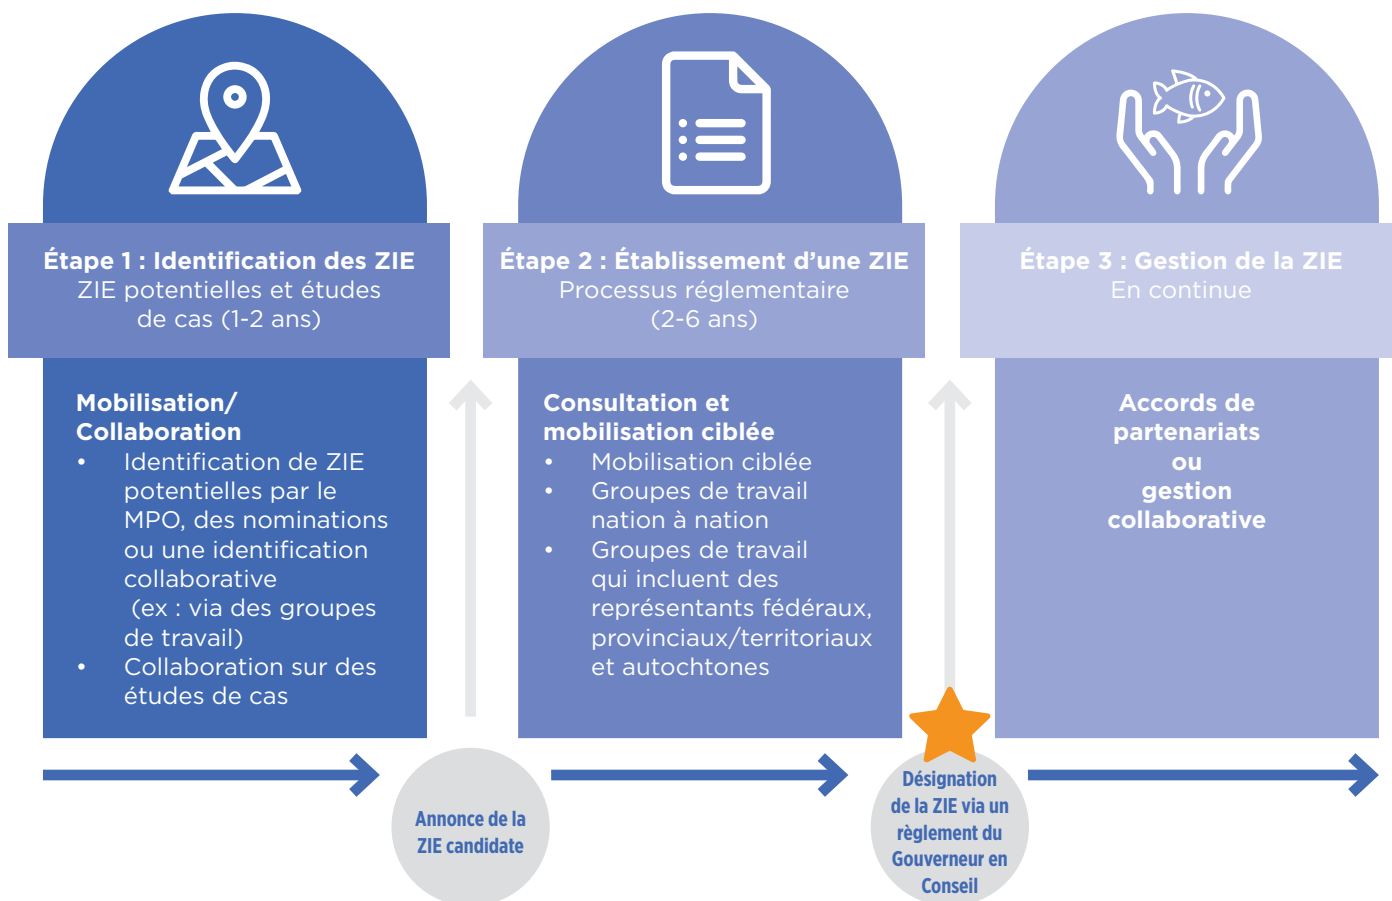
Étape 1 : Identification des ZIE
ZIE potentielles et études de cas (1-2 ans)

Mobilisation/ Collaboration
• Identification de ZIE potentielles par le MPO, des nominations ou une identification collaborative (ex : via des groupes de travail)
• Collaboration sur des études de cas

Étape 2 : Établissement d'une ZIE
Processus réglementaire (2-6 ans)

Consultation et mobilisation ciblée
• Mobilisation ciblée
• Groupes de travail nation à nation
• Groupes de travail qui incluent des représentants fédéraux, provinciaux/territoriaux et autochtones

Étape 3 : Gestion de la ZIE
En continue

Accords de partenariats ou gestion collaborative

Annonce de la ZIE candidate

Désignation de la ZIE via un règlement du Gouverneur en Conseil